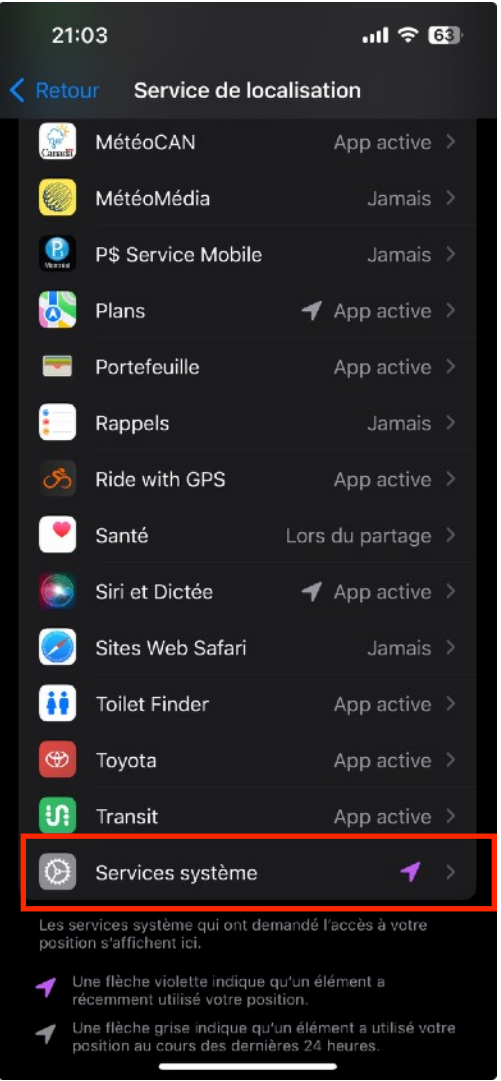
21:03

63

Retour Service de localisation

MétéoCAN App active

MétéoMédia Jamais

P$ Service Mobile Jamais

Plans App active

Portefeuille App active

Rappels Jamais

Ride with GPS App active

Santé Lors du partage

Siri et Dictée App active

Sites Web Safari Jamais

Toilet Finder App active

Toyota App active

Transit App active

Services système

Les services système qui ont demandé l'accès à votre position s'affichent ici.

Une flèche violette indique qu'un élément a récemment utilisé votre position.

Une flèche grise indique qu'un élément a utilisé votre position au cours des dernières 24 heures.